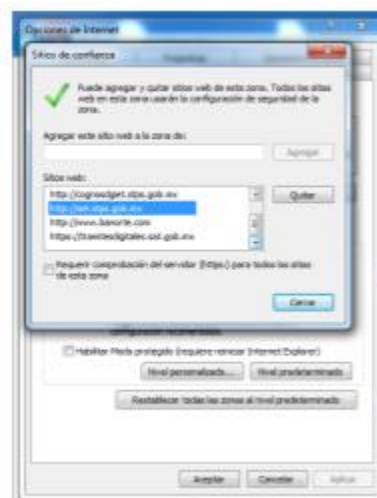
Opciones de Internet

Sitios de confianza

Puede agregar y quitar sitios web de esta zona. Todos los sitios web en esta zona usarán la configuración de seguridad de la zona.

Agregar este sitio web a la zona de:

Agregar

Sitios web:

http://cognosdget.stps.gob.mx

http://seh.stps.gob.mx

http://www.banorte.com

https://tramitesdigitales.sat.gob.mx

Quitar

Requerir comprobación del servidor (https:) para todos los sitios de esta zona

Cerrar

Configuración recomendada

Habilitar Modo protegido (requiere reiniciar Internet Explorer)

Nivel personalizado...

Nivel predeterminado

Restablecer todas las zonas al nivel predeterminado

Aceptar

Cancelar

Aplicar